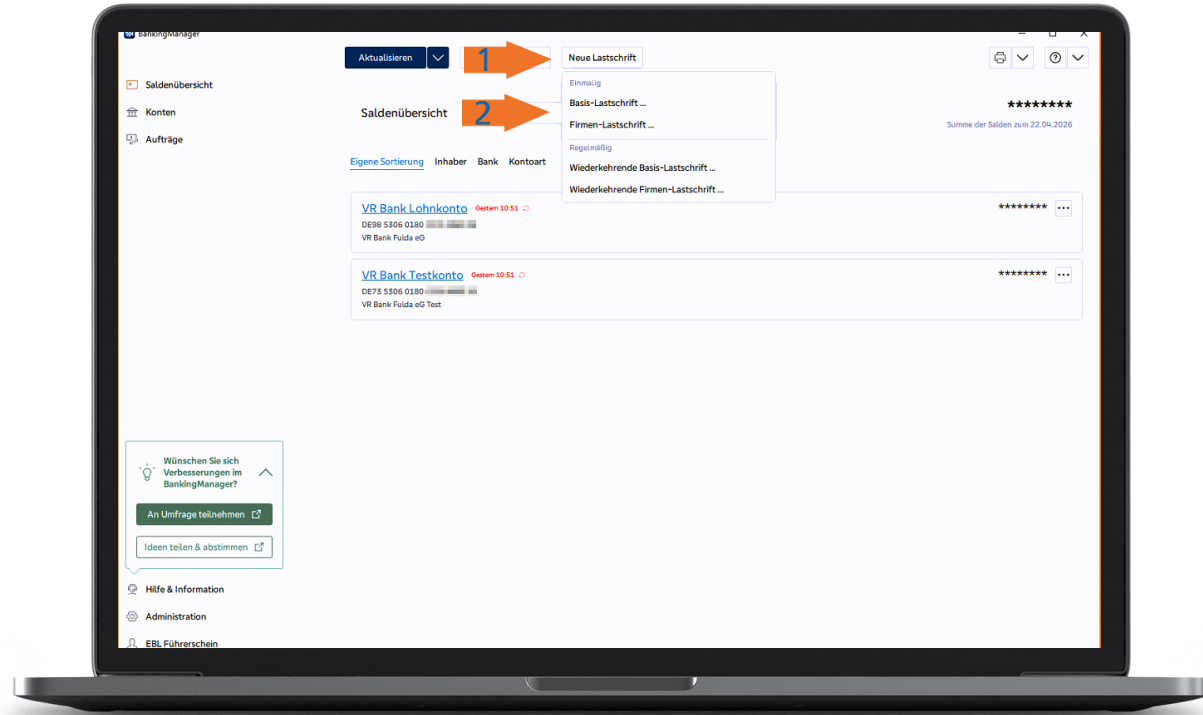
BankingManager

Aktualisieren

1

Neue Lastschrift

Einmalig

2

Basis-Lastschrift ...

Firmen-Lastschrift ...

Regelmäßig

Wiederkehrende Basis-Lastschrift ...

Wiederkehrende Firmen-Lastschrift ...

Saldenübersicht

Konten

Aufträge

Saldenübersicht

********

Summe der Salden zum 22.04.2026

Eigene Sortierung Inhaber Bank Kontoart

VR Bank Lohnkonto Gestern 10:51

********

DE98 5306 0180 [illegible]

VR Bank Fulda eG

VR Bank Testkonto Gestern 10:51

********

DE73 5306 0180 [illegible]

VR Bank Fulda eG Test

Wünschen Sie sich Verbesserungen im BankingManager?

An Umfrage teilnehmen

Ideen teilen & abstimmen

Hilfe & Information

Administration

EBL Führerschein